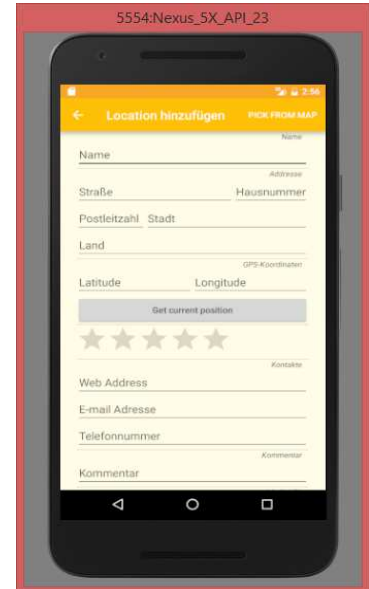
5554:Nexus_5X_API_23

2:56

Location hinzufügen

PICK FROM MAP

Name

Name

Adresse

Straße

Hausnummer

Postleitzahl

Stadt

Land

GPS-Koordinaten

Latitude

Longitude

Get current position

Kontakte

Web Address

E-mail Adresse

Telefonnummer

Kommentar

Kommentar